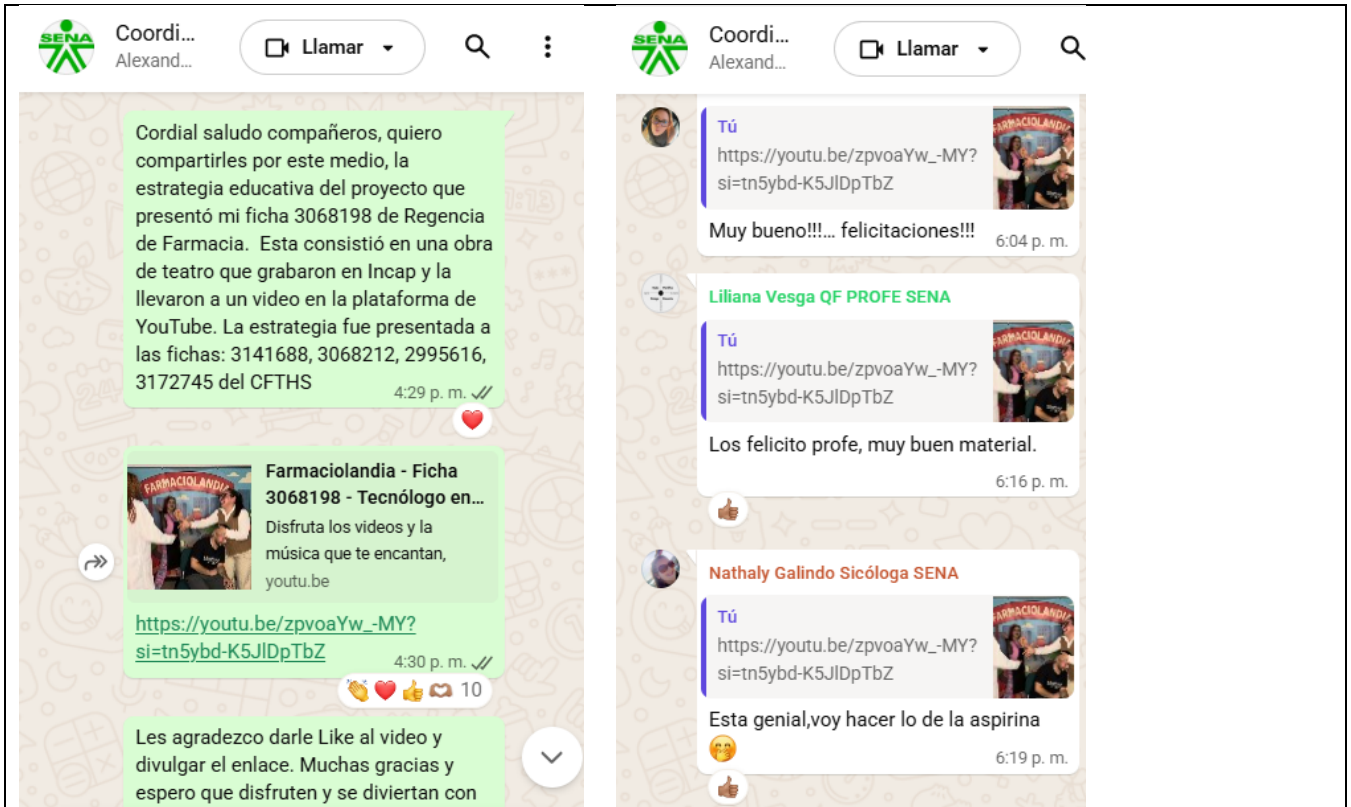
SENA Coordi... Alexand... Llamar

Cordial saludo compañeros, quiero compartirles por este medio, la estrategia educativa del proyecto que presentó mi ficha 3068198 de Regencia de Farmacia. Esta consistió en una obra de teatro que grabaron en Incap y la llevaron a un video en la plataforma de YouTube. La estrategia fue presentada a las fichas: 3141688, 3068212, 2995616, 3172745 del CFTHS 4:29 p. m.

FARMACIOLANDIA
Farmaciolandia - Ficha 3068198 - Tecnólogo en...
Disfruta los videos y la música que te encantan,
youtu.be

https://youtu.be/zpvoaYw_-MY?si=tn5ybd-K5JlDpTbZ 4:30 p. m.

10

Les agradezco darle Like al video y divulgar el enlace. Muchas gracias y espero que disfruten y se diviertan con

SENA Coordi... Alexand... Llamar

Tú
https://youtu.be/zpvoaYw_-MY?si=tn5ybd-K5JlDpTbZ
Muy bueno!!!... felicitaciones!!! 6:04 p. m.

Liliana Vesga QF PROFE SENA
Tú
https://youtu.be/zpvoaYw_-MY?si=tn5ybd-K5JlDpTbZ
Los felicito profe, muy buen material. 6:16 p. m.

Nathaly Galindo Sicóloga SENA
Tú
https://youtu.be/zpvoaYw_-MY?si=tn5ybd-K5JlDpTbZ
Esta genial,voy hacer lo de la aspirina 6:19 p. m.